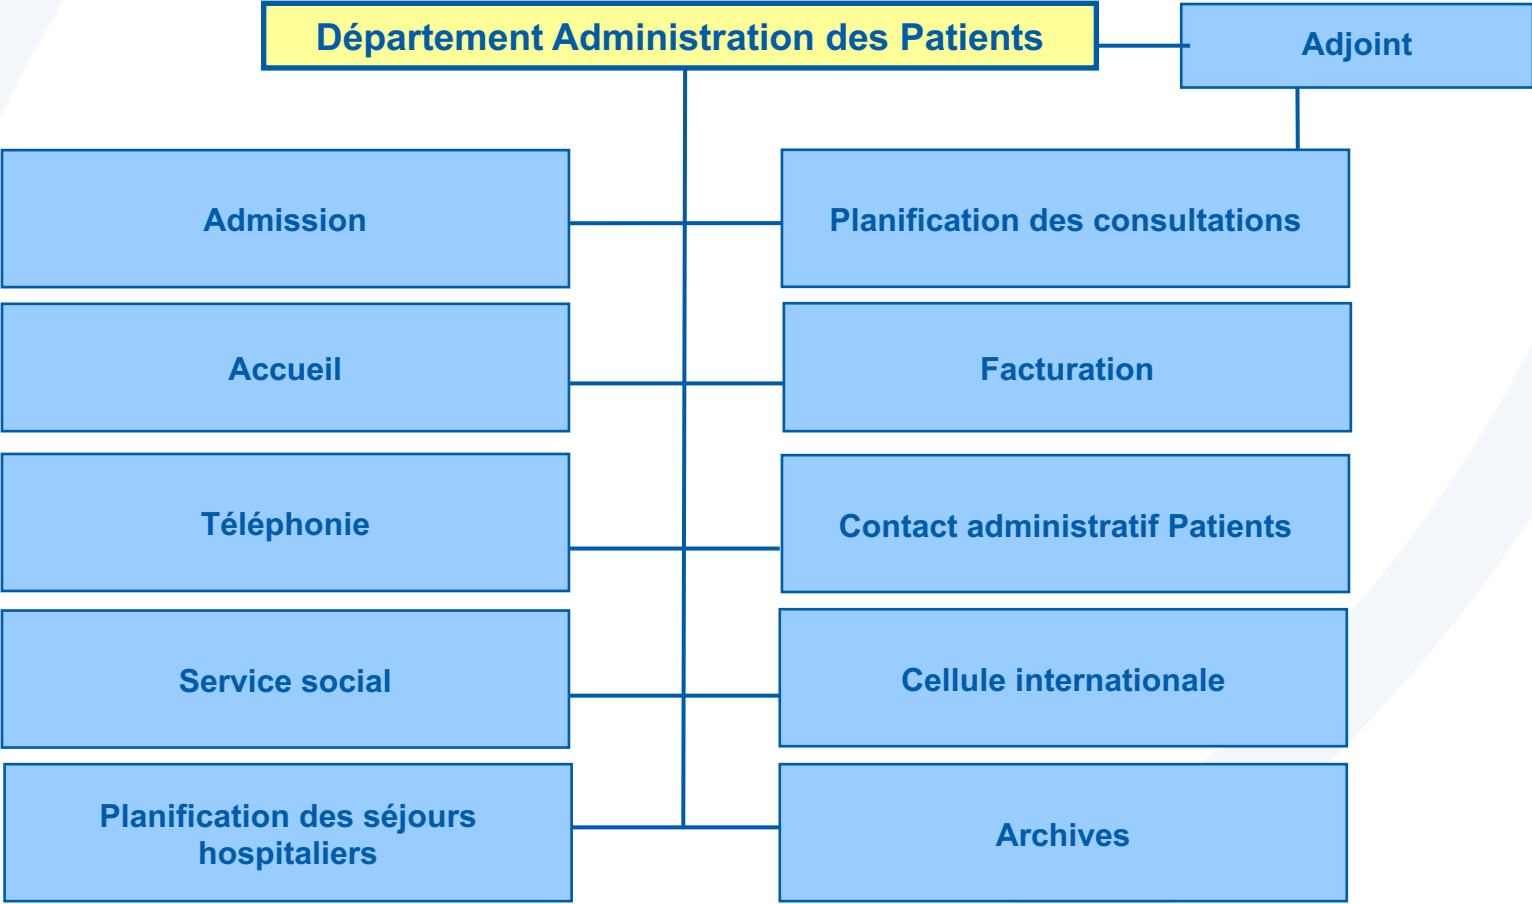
Département Administration des Patients

Adjoint

Admission

Planification des consultations

Accueil

Facturation

Téléphonie

Contact administratif Patients

Service social

Cellule internationale

Planification des séjours hospitaliers

Archives